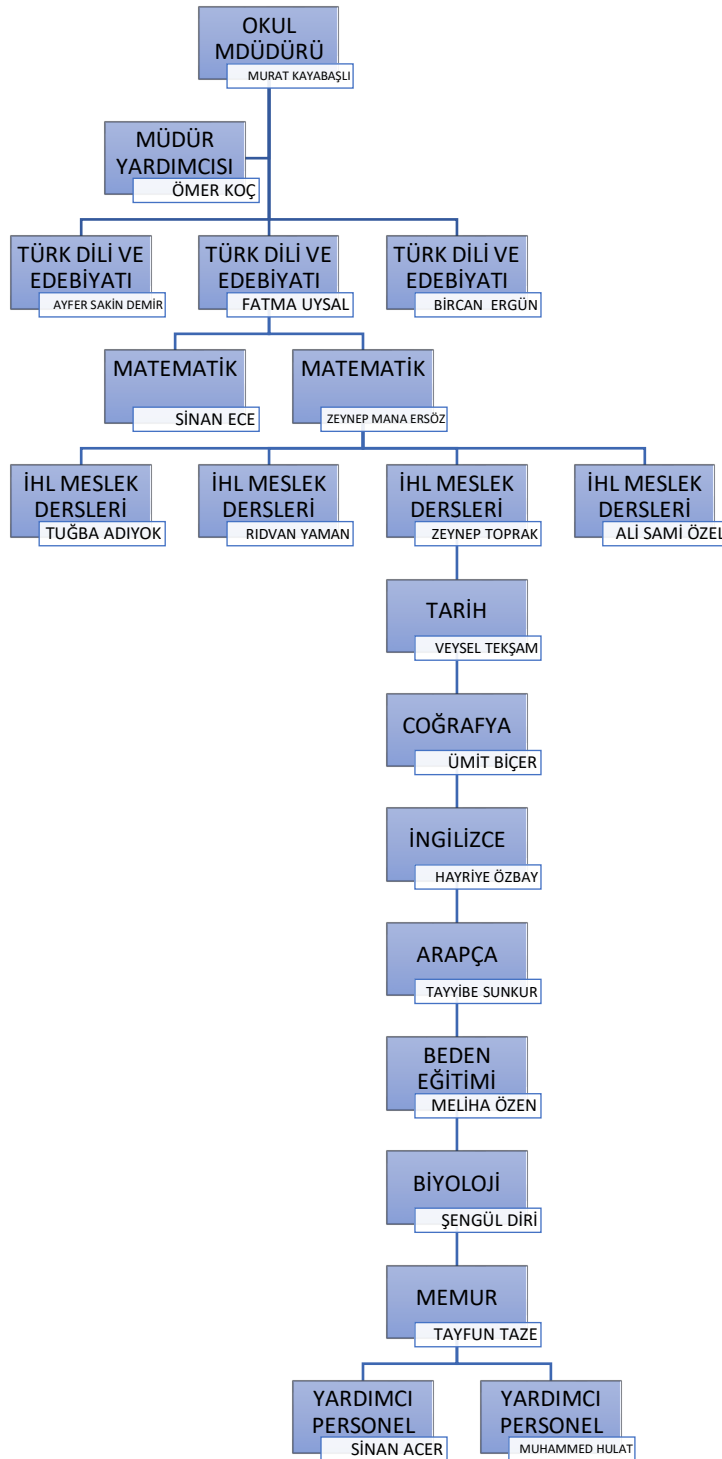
OKUL MDÜDÜRÜ
MURAT KAYABAŞLI

MÜDÜR YARDIMCISI
ÖMER KOÇ

TÜRK DİLİ VE EDEBİYATI
AYFER SAKİN DEMİR

TÜRK DİLİ VE EDEBİYATI
FATMA UYSAL

TÜRK DİLİ VE EDEBİYATI
BİRCAN ERGÜN

MATEMATİK
SİNAN ECE

MATEMATİK
ZEYNEP MANA ERSÖZ

İHL MESLEK DERSLERİ
TUĞBA ADIYOK

İHL MESLEK DERSLERİ
RIDVAN YAMAN

İHL MESLEK DERSLERİ
ZEYNEP TOPRAK

İHL MESLEK DERSLERİ
ALİ SAMİ ÖZEL

TARİH
VEYSEL TEKŞAM

COĞRAFYA
ÜMİT BİÇER

İNGİLİZCE
HAYRİYE ÖZBAY

ARAPÇA
TAYYİBE SUNKUR

BEDEN EĞİTİMİ
MELİHA ÖZEN

BİYOLOJİ
ŞENGÜL DİRİ

MEMUR
TAYFUN TAZE

YARDIMCI PERSONEL
SİNAN ACER

YARDIMCI PERSONEL
MUHAMMED HULAT